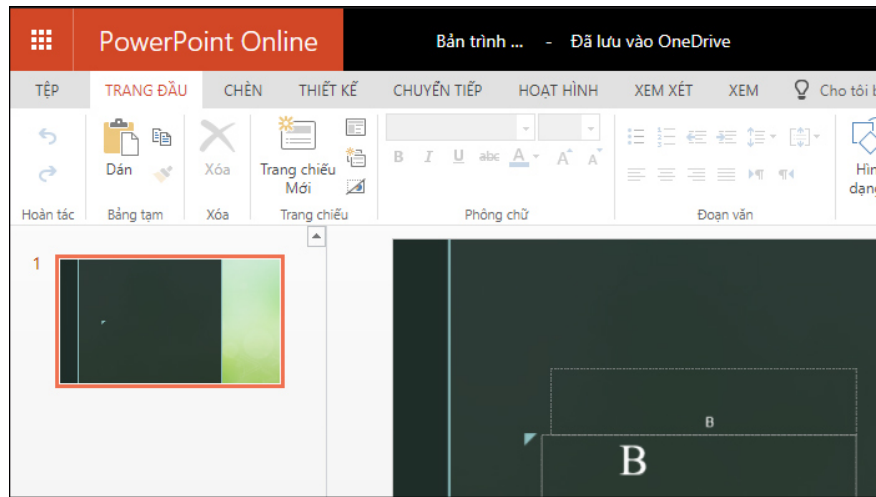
PowerPoint Online

Bản trình ... - Đã lưu vào OneDrive

TỆP TRANG ĐẦU CHÈN THIẾT KẾ CHUYỂN TIẾP HOẠT HÌNH XEM XÉT XEM Cho tôi b

Dán

Xóa

Trang chiếu Mới

B I U abc A A A

Hìn dạng

Hoàn tác Bảng tạm Xóa Trang chiếu Phông chữ Đoạn văn

1

B

B